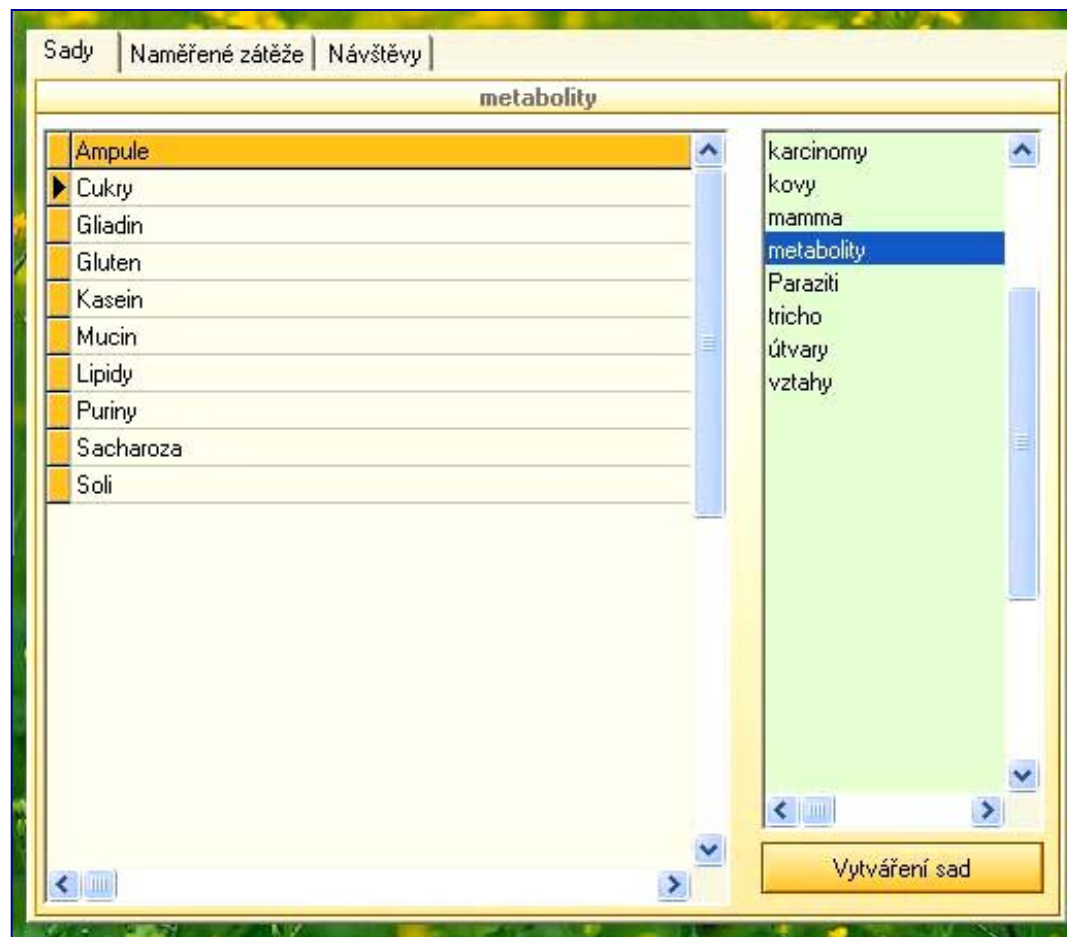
Sady | Naměřené zátěže | Návštěvy

metabolity

| Ampule |
|---|
| Cukry |
| Gliadin |
| Gluten |
| Kasein |
| Mucin |
| Lipidy |
| Puriny |
| Sacharoza |
| Soli |

karcinomy
kovy
mamma
metabolity
Paraziti
tricho
útvary
vztahy

Vytváření sad